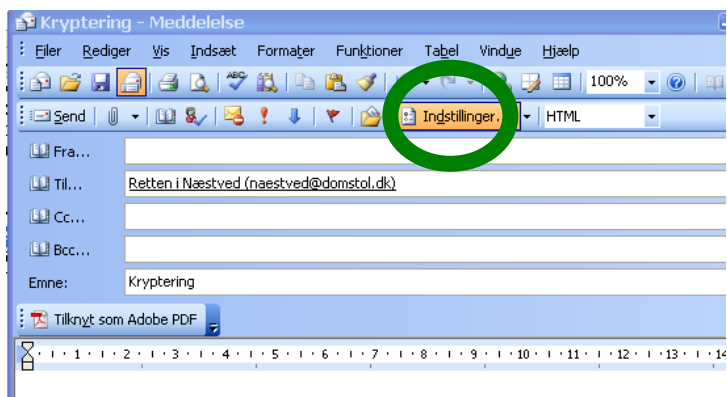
Kryptering - Meddelelse

Filer Rediger Vis Indsæt Formater Funktioner Tabel Vindue Hjælp

100%

Send Indstillinger... HTML

Fra...

Til... Retten i Næstved (naestved@domstol.dk)

Cc...

Bcc...

Emne: Kryptering

Tilknyt som Adobe PDF

1 2 3 4 5 6 7 8 9 10 11 12 13 14